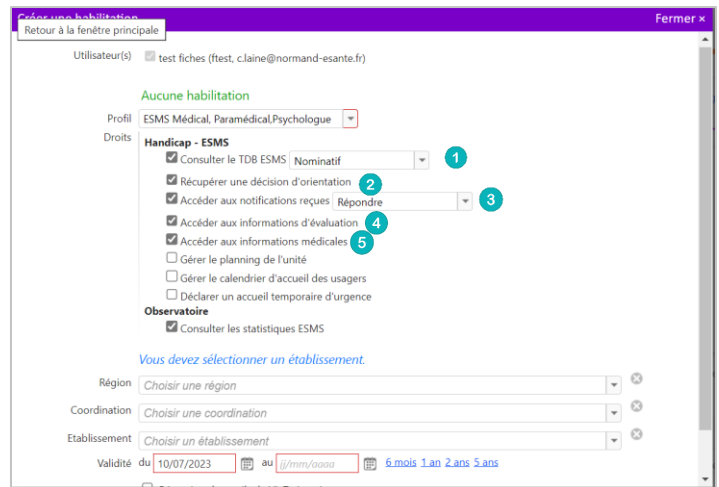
Créer une habilitation
Retour à la fenêtre principale
Fermer ×

Utilisateur(s) test fiches (ftest, c.laine@normand-esante.fr)

Aucune habilitation

Profil ESMS Médical, Paramédical,Psychologue

Droits
Handicap - ESMS
Consulter le TDB ESMS Nominatif 1
Récupérer une décision d'orientation 2
Accéder aux notifications reçues Répondre 3
Accéder aux informations d'évaluation 4
Accéder aux informations médicales 5
Gérer le planning de l'unité
Gérer le calendrier d'accueil des usagers
Déclarer un accueil temporaire d'urgence
Observatoire
Consulter les statistiques ESMS

Vous devez sélectionner un établissement.

Région Choisir une région
Coordination Choisir une coordination
Etablissement Choisir un établissement
Validité du 10/07/2023 au jj/mm/aaaa 6 mois 1 an 2 ans 5 ans

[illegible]